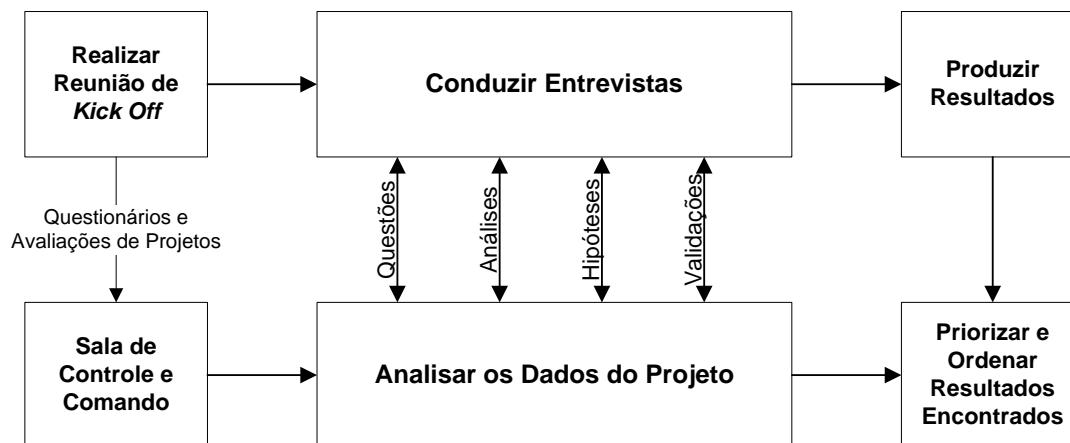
Realizar Reunião de *Kick Off*

Conduzir Entrevistas

Produzir Resultados

Questionários e Avaliações de Projetos

Questões

Análises

Hipóteses

Validações

Sala de Controle e Comando

Analisar os Dados do Projeto

Priorizar e Ordenar Resultados Encontrados